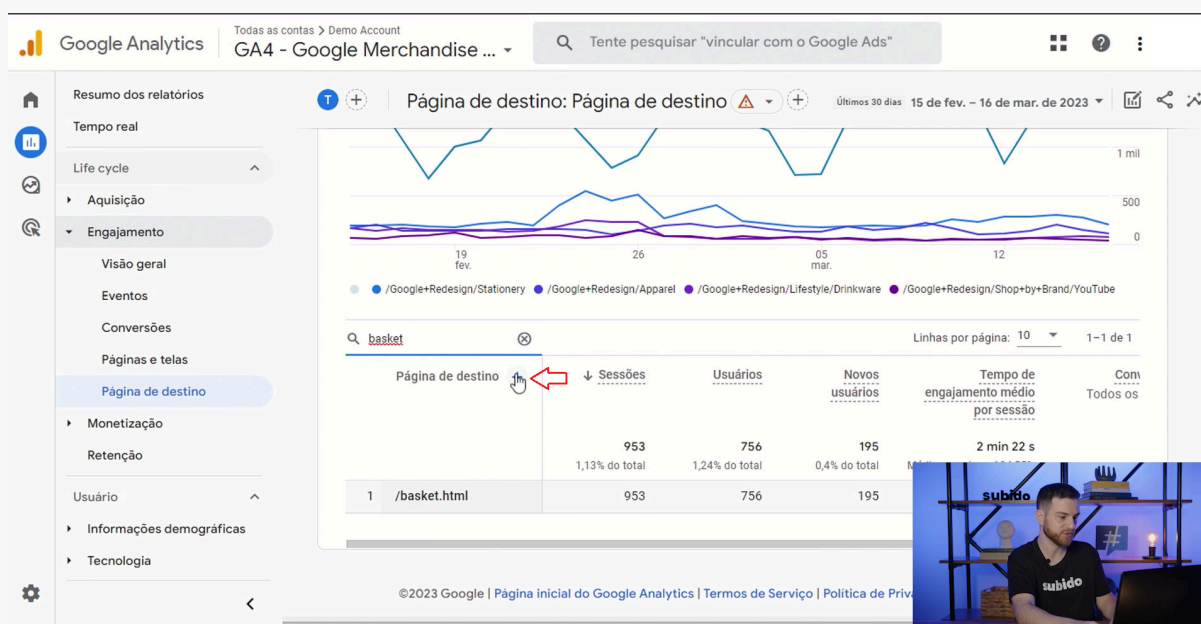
Google Analytics
Todas as contas > Demo Account
GA4 - Google Merchandise ...
Tente pesquisar "vincular com o Google Ads"

Resumo dos relatórios
Tempo real
Life cycle
Aquisição
Engajamento
Visão geral
Eventos
Conversões
Páginas e telas
Página de destino
Monetização
Retenção
Usuário
Informações demográficas
Tecnologia

T
Página de destino: Página de destino
Últimos 30 dias 15 de fev. – 16 de mar. de 2023

1 mil
500
0
19 fev.
26
05 mar.
12

/Google+Redesign/Stationery /Google+Redesign/Apparel /Google+Redesign/Lifestyle/Drinkware /Google+Redesign/Shop+by+Brand/YouTube

basket
Linhas por página: 10 1–1 de 1

| | Página de destino | ↓ Sessões | Usuários | Novos usuários | Tempo de engajamento médio por sessão | Conv Todos os |
|---|---|---|---|---|---|---|
| | | 953 1,13% do total | 756 1,24% do total | 195 0,4% do total | 2 min 22 s | |
| 1 | /basket.html | 953 | 756 | 195 | | |

©2023 Google | Página inicial do Google Analytics | Termos de Serviço | Política de Priv

subido
subido